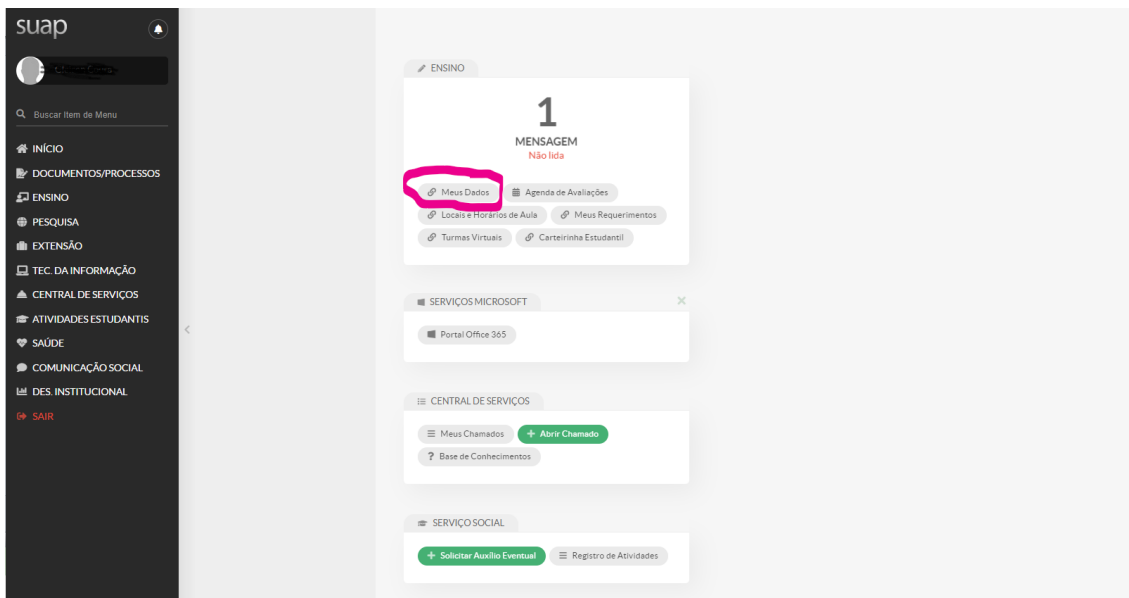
suap

Buscar Item de Menu

INÍCIO
DOCUMENTOS/PROCESSOS
ENSINO
PESQUISA
EXTENSÃO
TEC. DA INFORMAÇÃO
CENTRAL DE SERVIÇOS
ATIVIDADES ESTUDANTIS
SAÚDE
COMUNICAÇÃO SOCIAL
DES. INSTITUCIONAL
SAIR

ENSINO

1
MENSAGEM
Não lida

Meus Dados
Agenda de Avaliações
Locais e Horários de Aula
Meus Requerimentos
Turmas Virtuais
Carteirinha Estudantil

SERVIÇOS MICROSOFT

Portal Office 365

CENTRAL DE SERVIÇOS

Meus Chamados
+ Abrir Chamado
? Base de Conhecimentos

SERVIÇO SOCIAL

+ Solicitar Auxílio Eventual
Registro de Atividades